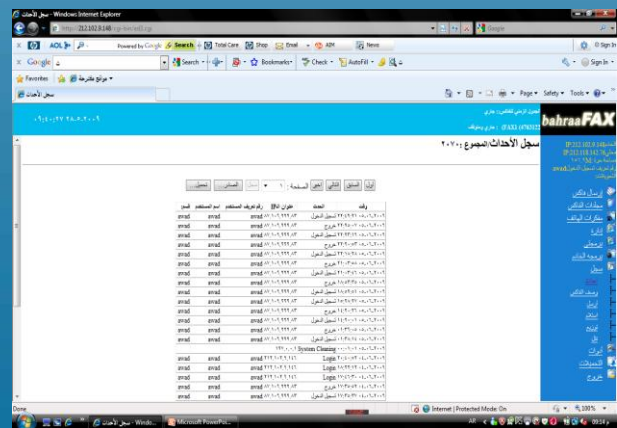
سجل الأحداث - Windows Internet Explorer

http://212.102.9.148/cgi-bin/ed1.cgi

Google

AOL

Powered by Google

Search

Total Care

Shop

Email

AIM

News

Sign In

Google

Search

Bookmarks

Check

AutoFill

Favorites

مواقع مقترحة

سجل الأحداث

Page

Safety

Tools

٠٩:٤٠:٢٧ ٢٥.٨.٢٠٠٩

bahraaFAX

سجل الأحداث/المجموع ٢٠٧٠

أول السابق التالي آخر الصفحة ١ إذهب أفضل تحميل

| فقد | اسم المستخدم | رقم تعريف المستخدم | عنوان الآي بي | الحدث | وقت |
|---|---|---|---|---|---|
| avrad | avrad | avrad | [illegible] | تسجيل الدخول | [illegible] |
| avrad | avrad | avrad | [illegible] | خروج | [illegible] |
| avrad | avrad | avrad | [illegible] | تسجيل الدخول | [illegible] |
| avrad | avrad | avrad | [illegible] | خروج | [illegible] |
| avrad | avrad | avrad | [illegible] | تسجيل الدخول | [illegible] |
| avrad | avrad | avrad | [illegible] | خروج | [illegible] |
| avrad | avrad | avrad | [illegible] | تسجيل الدخول | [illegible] |
| avrad | avrad | avrad | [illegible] | خروج | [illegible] |
| avrad | avrad | avrad | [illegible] | تسجيل الدخول | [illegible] |
| avrad | avrad | avrad | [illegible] | خروج | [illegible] |
| avrad | avrad | avrad | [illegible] | تسجيل الدخول | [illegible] |
| avrad | avrad | avrad | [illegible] | خروج | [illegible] |
| avrad | avrad | avrad | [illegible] | تسجيل الدخول | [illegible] |
| | | | | System Cleaning | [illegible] |
| avrad | avrad | avrad | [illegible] | Login | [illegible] |
| avrad | avrad | avrad | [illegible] | Logout | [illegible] |
| avrad | avrad | avrad | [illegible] | Login | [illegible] |
| avrad | avrad | avrad | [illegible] | خروج | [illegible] |
| avrad | avrad | avrad | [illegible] | تسجيل الدخول | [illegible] |

إرسال فاكس

ملفات الفاكس

مكالمات الهاتف

إدارة

إعدادات

Done

Internet | Protected Mode: On

100%

سجل الأحداث - Windo...

Microsoft PowerPoi...

09:14